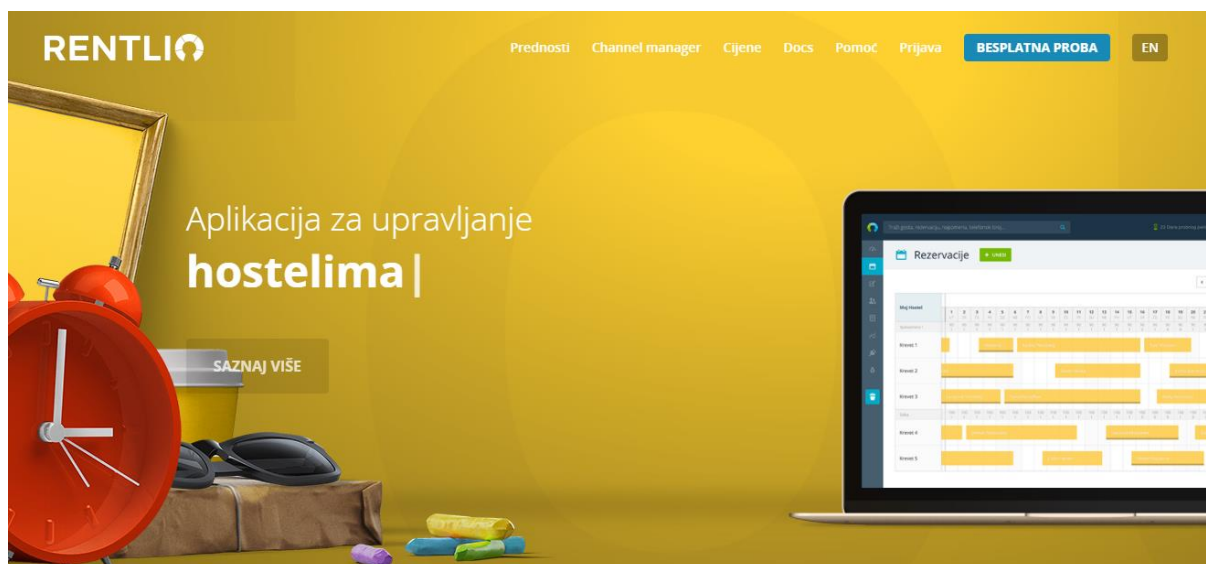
RENTLIO

Prednosti Channel manager Cijene Docs Pomoć Prijava BESPLATNA PROBA EN

Aplikacija za upravljanje
hostelima |

SAZNAJ VIŠE

Rezervacije

Moj Hostel

Krevet 1

Krevet 2

Krevet 3

Krevet 4

Krevet 5